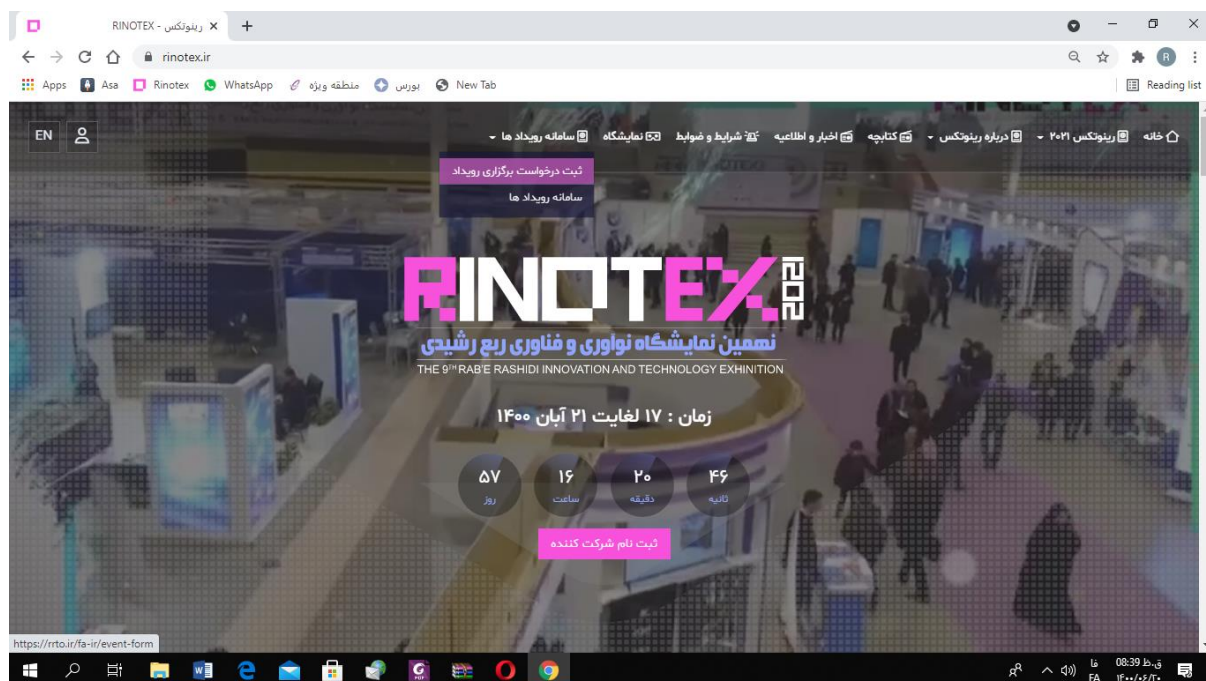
RINOTEX - رینوتکس ×

rinotex.ir

Apps Asa Rinotex WhatsApp منطقه ویژه بورس New Tab

Reading list

EN

خانه رینوتکس ۲۰۲۱ درباره رینوتکس کتابچه اخبار و اطلاعیه شرایط و ضوابط نمایشگاه سامانه رویداد ها

ثبت درخواست برگزاری رویداد

سامانه رویداد ها

RINOTEX 2021

نهمین نمایشگاه نوآوری و فناوری ربع رشیدی

THE 9TH RAB'E RASHIDI INNOVATION AND TECHNOLOGY EXHINITION

زمان : ۱۷ لغایت ۲۱ آبان ۱۴۰۰

۵۷ روز

۱۶ ساعت

۲۰ دقیقه

۴۶ ثانیه

ثبت نام شرکت کننده

https://rrto.ir/fa-ir/event-form

فا FA

08:39 ق.ظ

۱۴۰۰/۰۶/۲۰